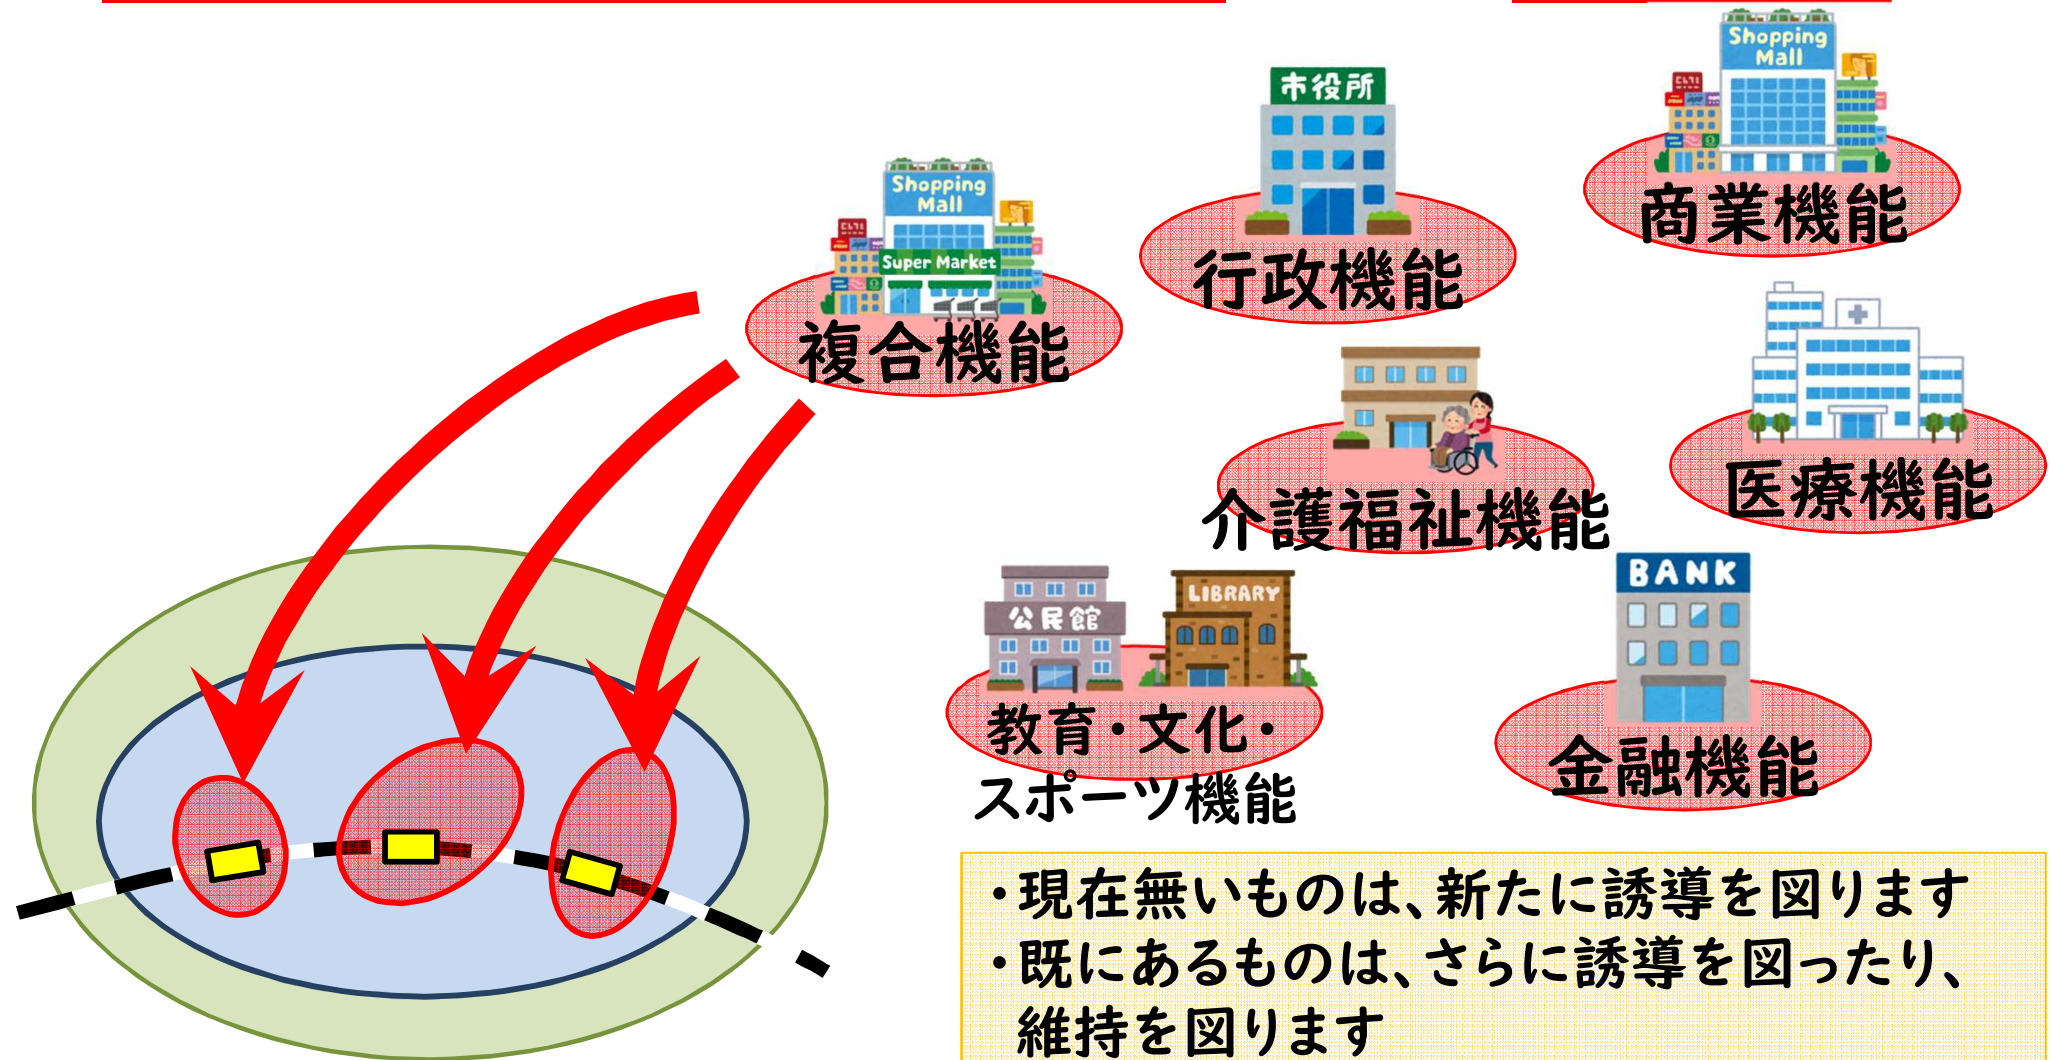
Shopping Mall

Super Market

複合機能

市役所

行政機能

Shopping Mall

商業機能

介護福祉機能

医療機能

公民館

LIBRARY

教育・文化・スポーツ機能

BANK

金融機能

・現在無いものは、新たに誘導を図ります
・既にあるものは、さらに誘導を図ったり、維持を図ります